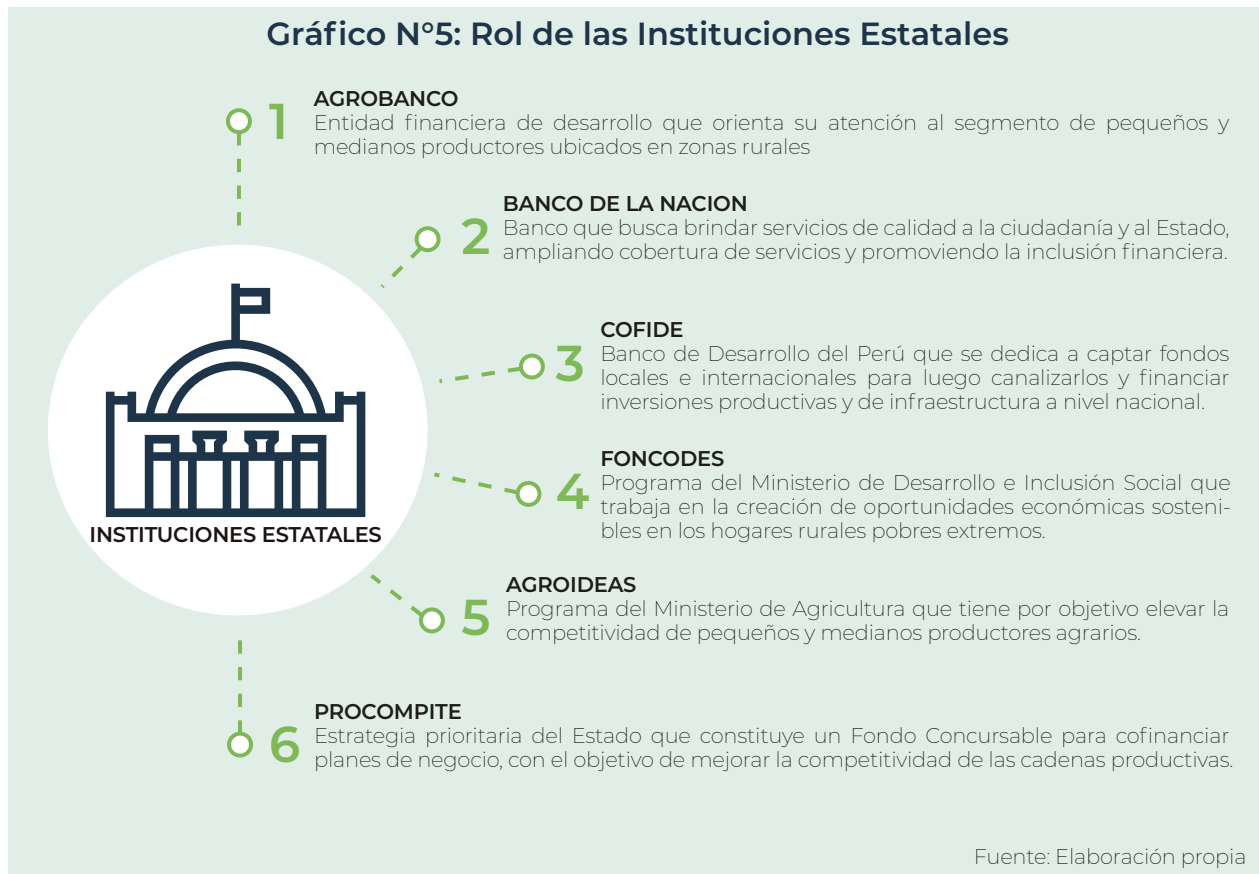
Gráfico N°5: Rol de las Instituciones Estatales

INSTITUCIONES ESTATALES

1 AGROBANCO
Entidad financiera de desarrollo que orienta su atención al segmento de pequeños y medianos productores ubicados en zonas rurales

2 BANCO DE LA NACION
Banco que busca brindar servicios de calidad a la ciudadanía y al Estado, ampliando cobertura de servicios y promoviendo la inclusión financiera.

3 COFIDE
Banco de Desarrollo del Perú que se dedica a captar fondos locales e internacionales para luego canalizarlos y financiar inversiones productivas y de infraestructura a nivel nacional.

4 FONCODES
Programa del Ministerio de Desarrollo e Inclusión Social que trabaja en la creación de oportunidades económicas sostenibles en los hogares rurales pobres extremos.

5 AGROIDEAS
Programa del Ministerio de Agricultura que tiene por objetivo elevar la competitividad de pequeños y medianos productores agrarios.

6 PROCOMPITE
Estrategia prioritaria del Estado que constituye un Fondo Concursable para cofinanciar planes de negocio, con el objetivo de mejorar la competitividad de las cadenas productivas.

Fuente: Elaboración propia